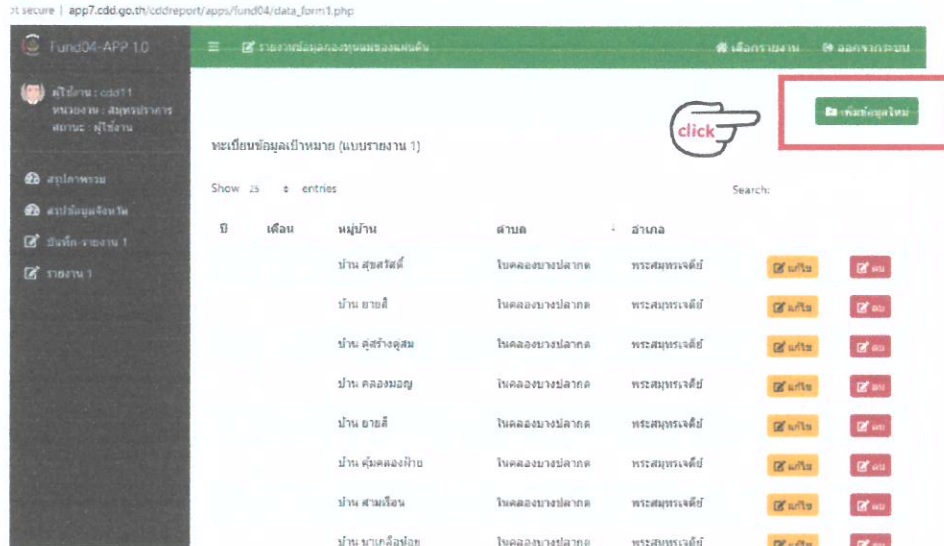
ot secure | app7.cdd.go.th/cddreport/apps/fund04/data_form1.php

Fund04-APP 1.0

รายงานข้อมูลกองทุนแม่ของแผ่นดิน

เลือกรายงาน

ออกจากระบบ

ผู้ใช้งาน : cdd11
หน่วยงาน : สมุทรปราการ
สถานะ : ผู้ใช้งาน

สรุปภาพรวม

สรุปข้อมูลจังหวัด

บันทึก-รายงาน 1

รายงาน 1

click

เพิ่มข้อมูลใหม่

ทะเบียนข้อมูลเป้าหมาย (แบบรายงาน 1)

Show 25 entries

Search:

| ปี | เดือน | หมู่บ้าน | ตำบล | อำเภอ | | |
|---|---|---|---|---|---|---|
| | | บ้าน สุขสวัสดิ์ | ในคลองบางปลากด | พระสมุทรเจดีย์ | แก้ไข | ลบ |
| | | บ้าน ยายสี | ในคลองบางปลากด | พระสมุทรเจดีย์ | แก้ไข | ลบ |
| | | บ้าน คู่สร้างคู่สม | ในคลองบางปลากด | พระสมุทรเจดีย์ | แก้ไข | ลบ |
| | | บ้าน คลองมอญ | ในคลองบางปลากด | พระสมุทรเจดีย์ | แก้ไข | ลบ |
| | | บ้าน ยายสี | ในคลองบางปลากด | พระสมุทรเจดีย์ | แก้ไข | ลบ |
| | | บ้าน คุ้มคลองฝ้าย | ในคลองบางปลากด | พระสมุทรเจดีย์ | แก้ไข | ลบ |
| | | บ้าน สามเรือน | ในคลองบางปลากด | พระสมุทรเจดีย์ | แก้ไข | ลบ |
| | | บ้าน นาเกลือน้อย | ในคลองบางปลากด | พระสมุทรเจดีย์ | แก้ไข | ลบ |